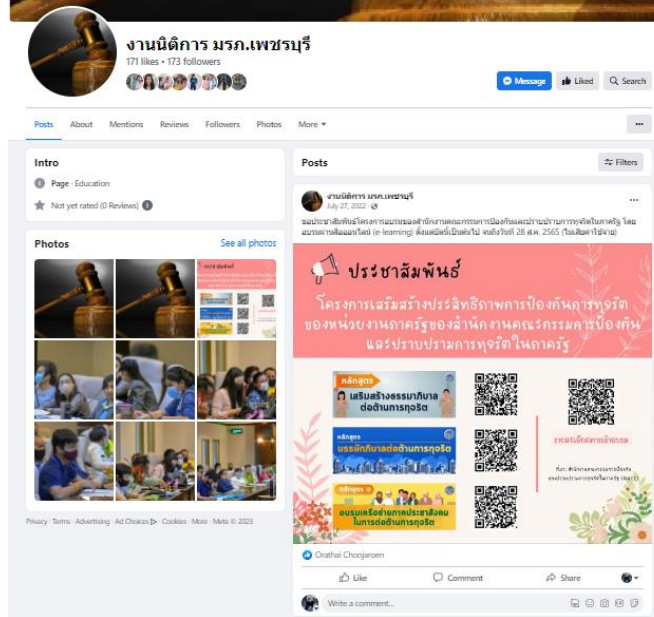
งานนิติการ มรภ.เพชรบุรี
171 likes • 173 followers

Message
Liked
Search

Posts About Mentions Reviews Followers Photos More

Intro
Page · Education
Not yet rated (0 Reviews)

Photos
See all photos

Privacy · Terms · Advertising · Ad Choices · Cookies · More · Meta © 2023

Posts
Filters

งานนิติการ มรภ.เพชรบุรี
July 27, 2022

ขอประชาสัมพันธ์โครงการอบรมของสำนักงานคณะกรรมการป้องกันและปราบปรามการทุจริตในภาครัฐ โดยอบรมผ่านสื่อออนไลน์ (e-learning) ตั้งแต่บัดนี้เป็นต้นไป จนถึงวันที่ 28 ส.ค. 2565 (ไม่เสียค่าใช้จ่าย)

ประชาสัมพันธ์
โครงการเสริมสร้างประสิทธิภาพการป้องกันการทุจริต ของหน่วยงานภาครัฐของสำนักงานคณะกรรมการป้องกันและปราบปรามการทุจริตในภาครัฐ

หลักสูตร
เสริมสร้างธรรมาภิบาลต่อต้านการทุจริต

หลักสูตร
บรรษัทภิบาลต่อต้านการทุจริต

หลักสูตร
อบรมเครือข่ายภาคประชาสังคมในการต่อต้านการทุจริต

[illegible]

Orathai Choojaroen

Like
Comment
Share

Write a comment...